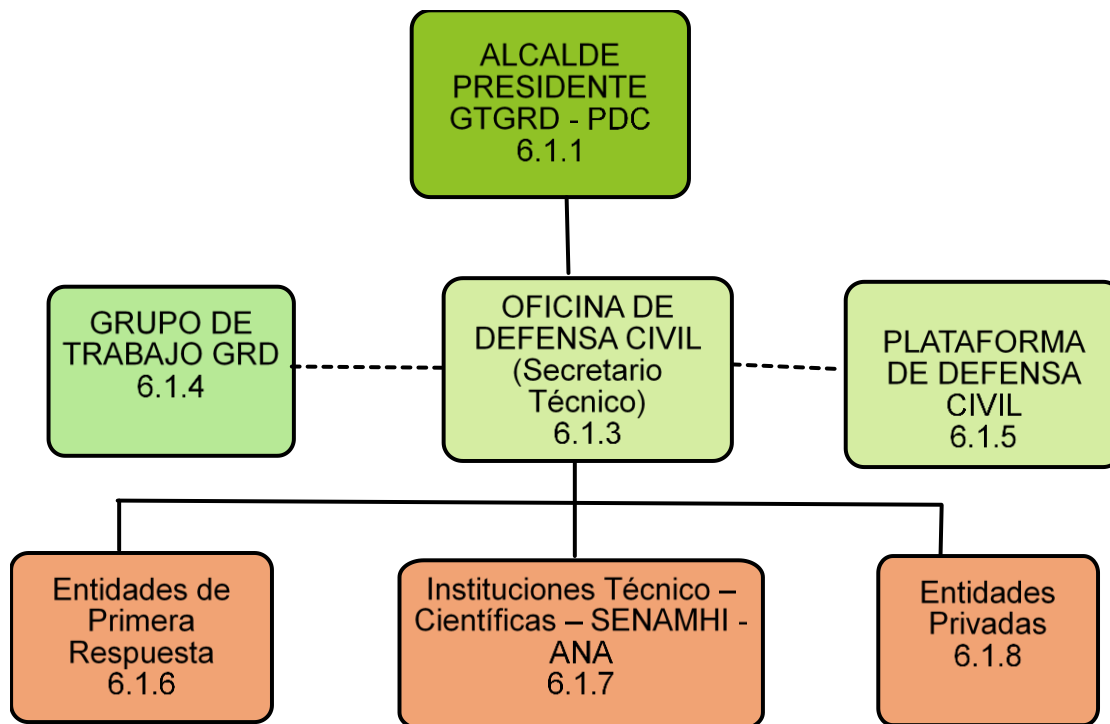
ALCALDE PRESIDENTE GTGRD - PDC
6.1.1

GRUPO DE TRABAJO GRD
6.1.4

OFICINA DE DEFENSA CIVIL (Secretario Técnico)
6.1.3

PLATAFORMA DE DEFENSA CIVIL
6.1.5

Entidades de Primera Respuesta
6.1.6

Instituciones Técnico – Científicas – SENAMHI - ANA
6.1.7

Entidades Privadas
6.1.8